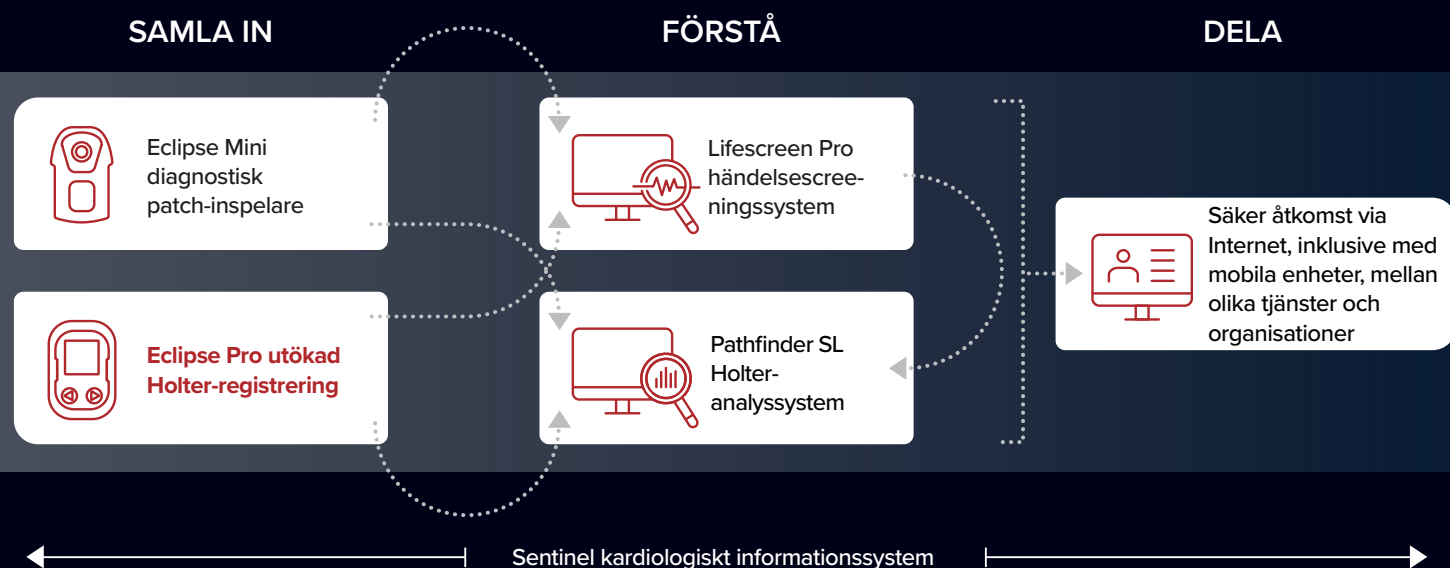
SAMLA IN

FÖRSTÅ

DELA

Eclipse Mini diagnostisk patch-inspelare

Eclipse Pro utökad Holter-registrering

Lifescreen Pro händelsescreeningssystem

Pathfinder SL Holter-analyssystem

Säker åtkomst via Internet, inklusive med mobila enheter, mellan olika tjänster och organisationer

Sentinel kardiologiskt informationssystem